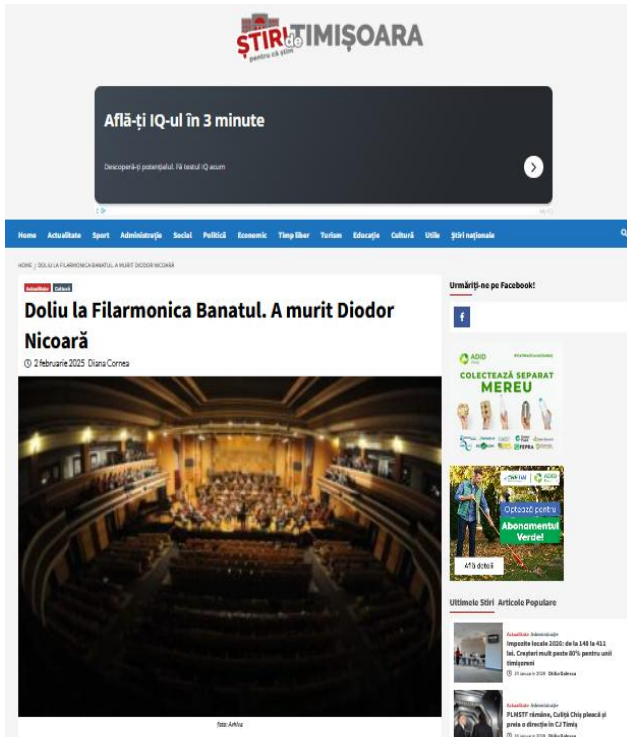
ȘTIRI de TIMIȘOARA
pentru că știri

Află-ți IQ-ul în 3 minute

Descoperă-ți potențialul. Fă testul IQ acum

Home Actualitate Sport Administrație Social Politică Economic Timp liber Turism Educație Cultură Utile Știri naționale

HOME / DOLIU LA FILARMONICA BANATUL. A MURIT DIODOR NICOARĂ

Actualitate Cultură

Doliu la Filarmonica Banatul. A murit Diodor Nicoară

2 februarie 2025 Diana Cornea

foto: Arhiva

Urmăriți-ne pe Facebook!

ADID
COLECTEAZĂ SEPARAT
MEREU

Optează pentru
Abonamentul Verde!
Află detalii

Ultimele Știri Articole Populare

Actualitate Administrație
Impozite locale 2026: de la 148 la 411 lei. Creșteri mult peste 80% pentru unii timișoreni

Actualitate Administrație
PLMSTF rămâne, Culiță Chiș pleacă și preia o direcție în CJ Timiș